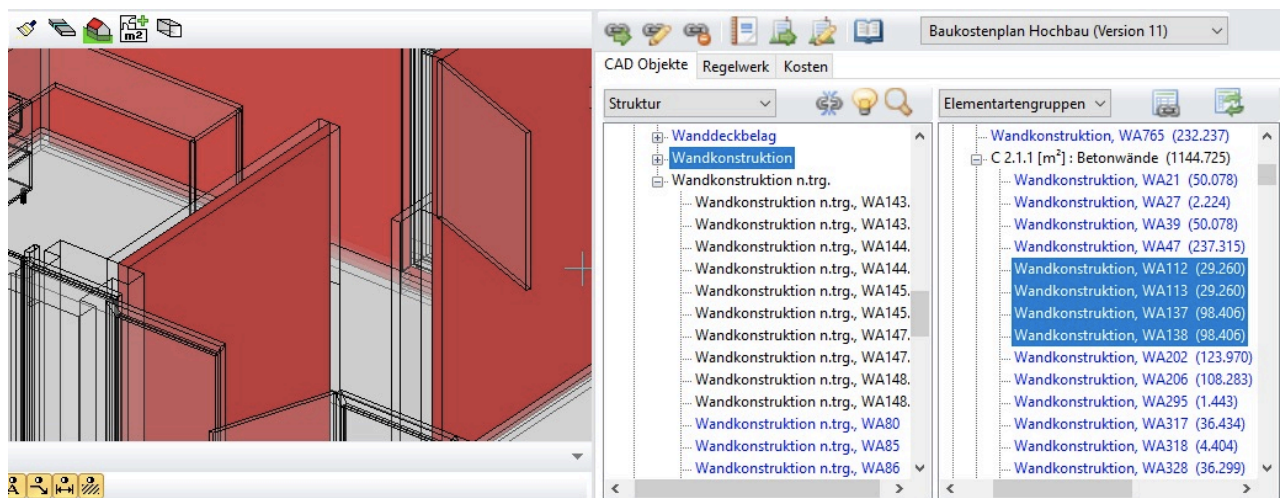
m²

Baukostenplan Hochbau (Version 11)

CAD Objekte | Regelwerk | Kosten

Struktur

Elementartengruppen

Wanddeckbelag
Wandkonstruktion
Wandkonstruktion n.trg.
Wandkonstruktion n.trg., WA143.
Wandkonstruktion n.trg., WA143.
Wandkonstruktion n.trg., WA144.
Wandkonstruktion n.trg., WA144.
Wandkonstruktion n.trg., WA145.
Wandkonstruktion n.trg., WA145.
Wandkonstruktion n.trg., WA147.
Wandkonstruktion n.trg., WA147.
Wandkonstruktion n.trg., WA148.
Wandkonstruktion n.trg., WA148.
Wandkonstruktion n.trg., WA80
Wandkonstruktion n.trg., WA85
Wandkonstruktion n.trg., WA86

Wandkonstruktion, WA765 (232.237)
C 2.1.1 [m²] : Betonwände (1144.725)
Wandkonstruktion, WA21 (50.078)
Wandkonstruktion, WA27 (2.224)
Wandkonstruktion, WA39 (50.078)
Wandkonstruktion, WA47 (237.315)
Wandkonstruktion, WA112 (29.260)
Wandkonstruktion, WA113 (29.260)
Wandkonstruktion, WA137 (98.406)
Wandkonstruktion, WA138 (98.406)
Wandkonstruktion, WA202 (123.970)
Wandkonstruktion, WA206 (108.283)
Wandkonstruktion, WA295 (1.443)
Wandkonstruktion, WA317 (36.434)
Wandkonstruktion, WA318 (4.404)
Wandkonstruktion, WA328 (36.299)